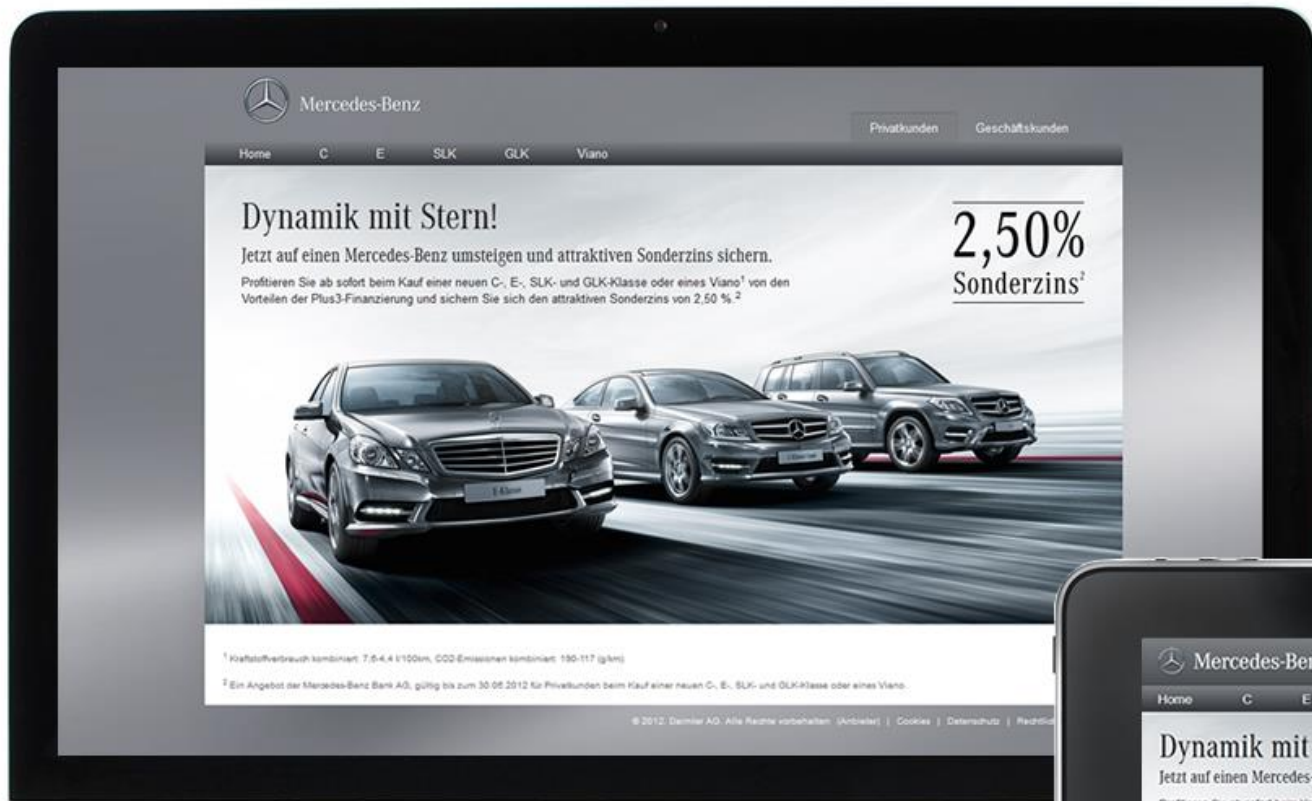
Mercedes-Benz

Privatkunden Geschäftskunden

Home C E SLK GLK Viano

Dynamik mit Stern!

Jetzt auf einen Mercedes-Benz umsteigen und attraktiven Sonderzins sichern.

Profitieren Sie ab sofort beim Kauf einer neuen C-, E-, SLK- und GLK-Klasse oder eines Viano¹ von den Vorteilen der Plus3-Finanzierung und sichern Sie sich den attraktiven Sonderzins von 2,50 %.²

2,50%
Sonderzins²

¹ Kraftstoffverbrauch kombiniert: 7,6-4,4 l/100km, CO2-Emissionen kombiniert: 190-117 (g/km)

² Ein Angebot der Mercedes-Benz Bank AG, gültig bis zum 30.06.2012 für Privatkunden beim Kauf einer neuen C-, E-, SLK- und GLK-Klasse oder eines Viano.

© 2012. Daimler AG. Alle Rechte vorbehalten. (Anbieter) | Cookies | Datenschutz | Rechtlic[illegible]

Mercedes-Ben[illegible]

Home C E

Dynamik mit

Jetzt auf einen Mercedes-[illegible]